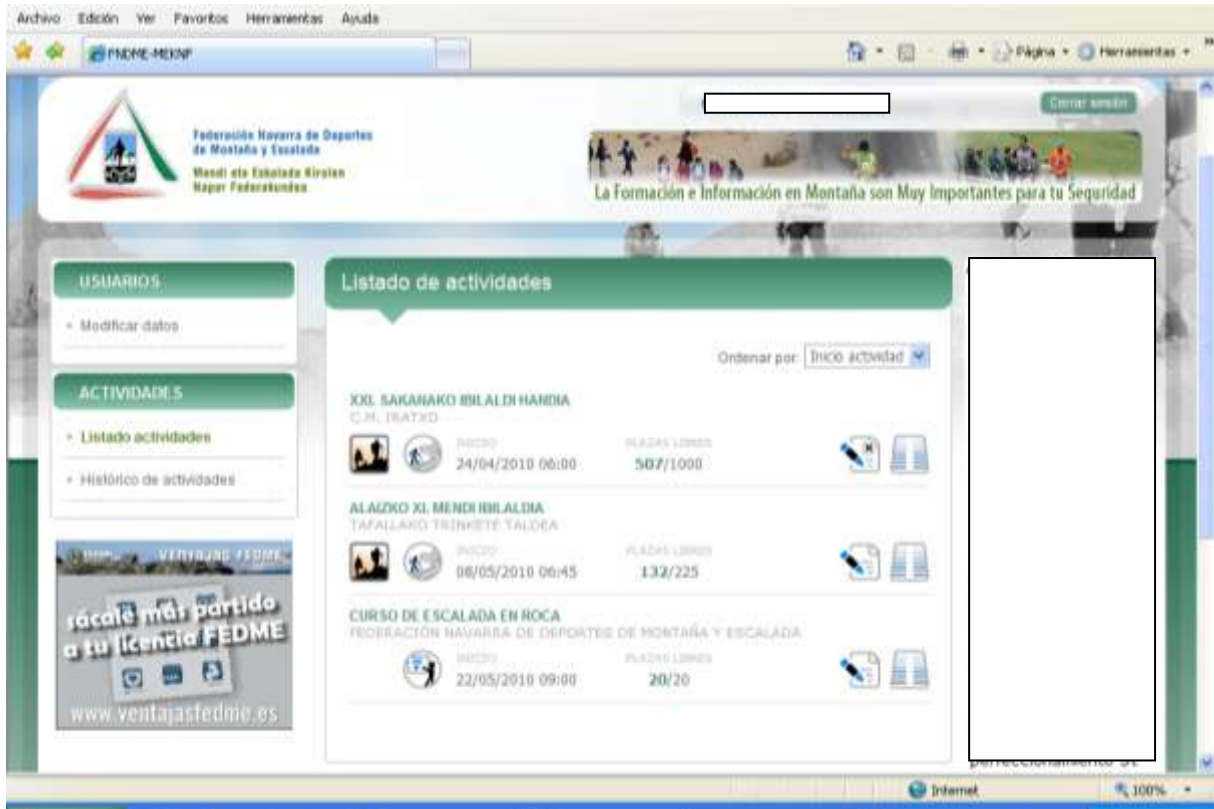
Archivo Edición Ver Favoritos Herramientas Ayuda

FNDME-MEKNF

Página · Herramientas ·

Cerrar sesión

Federación Navarra de Deportes de Montaña y Escalada

Mendi eta Eskalada Kirolen Nafar Federakundea

La Formación e Información en Montaña son Muy Importantes para tu Seguridad

USUARIOS

· Modificar datos

ACTIVIDADES

· Listado actividades

· Histórico de actividades

VENTAJAS FEDME

sácale más partido a tu licencia FEDME

www.ventajasfedme.es

Listado de actividades

Ordenar por: Inicio actividad

XXI. SAKANAKO IBILALDI HANDIA
C.M. IRATXO
INICIO
24/04/2010 06:00
PLAZAS LIBRES
507/1000

ALAIZKO XI. MENDI IBILALDIA
TAFALLAKO TRINKETE TALDEA
INICIO
08/05/2010 06:45
PLAZAS LIBRES
132/225

CURSO DE ESCALADA EN ROCA
FEDERACIÓN NAVARRA DE DEPORTES DE MONTAÑA Y ESCALADA
INICIO
22/05/2010 09:00
PLAZAS LIBRES
20/20

perfeccionamiento. Se

Internet

100%